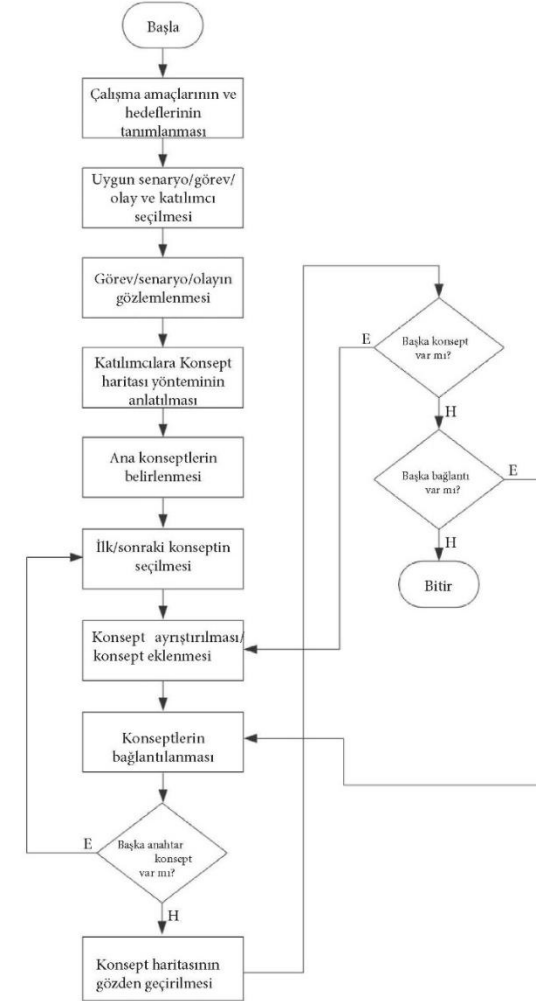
Başla

Çalışma amaçlarının ve hedeflerinin tanımlanması

Uygun senaryo/görev/ olay ve katılımcı seçilmesi

Görev/senaryo/olayın gözlemlenmesi

Katılımcılara Konsept haritası yönteminin anlatılması

Ana konseptlerin belirlenmesi

İlk/sonraki konseptin seçilmesi

Konsept ayrıştırılması/ konsept eklenmesi

Konseptlerin bağlantılanması

E

Başka anahtar konsept var mı?

H

Konsept haritasının gözden geçirilmesi

E

Başka konsept var mı?

H

Başka bağlantı var mı?

E

H

Bitir